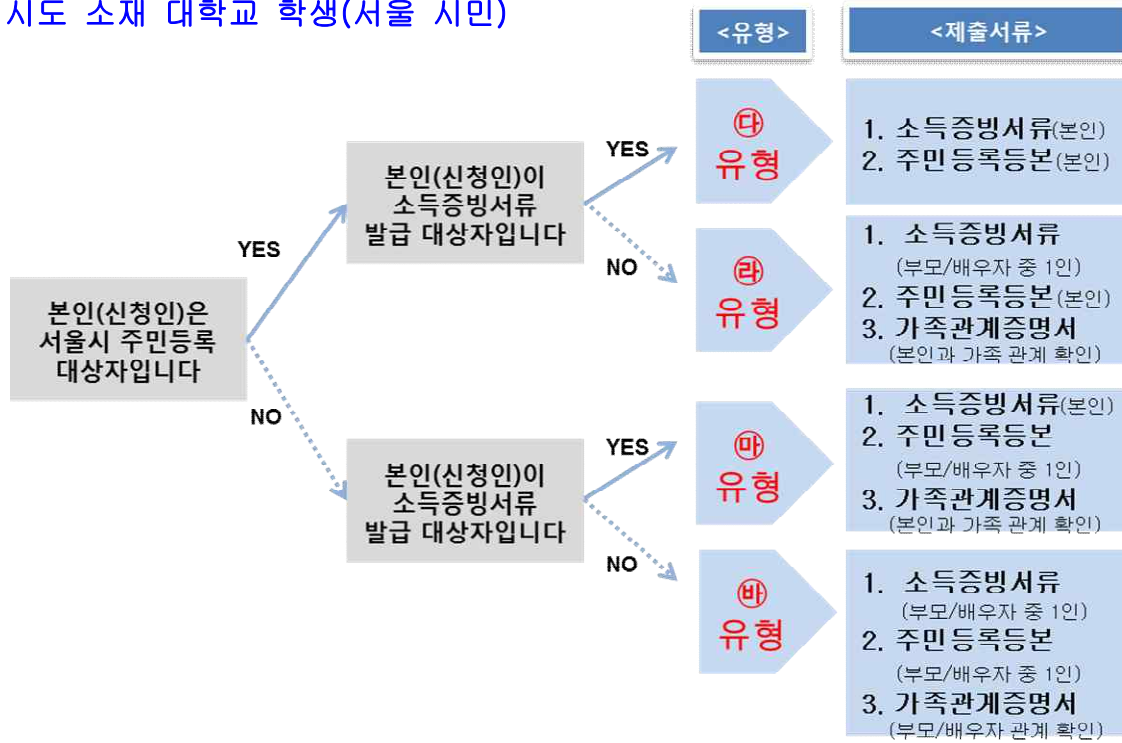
시도 소재 대학교 학생(서울 시민)

<유형>

<제출서류>

본인(신청인)은 서울시 주민등록 대상자입니다

YES

본인(신청인)이 소득증빙서류 발급 대상자입니다

YES

㉰ 유형

1. 소득증빙서류(본인)
2. 주민등록등본(본인)

NO

㉱ 유형

1. 소득증빙서류 (부모/배우자 중 1인)
2. 주민등록등본(본인)
3. 가족관계증명서 (본인과 가족 관계 확인)

NO

본인(신청인)이 소득증빙서류 발급 대상자입니다

YES

㉲ 유형

1. 소득증빙서류(본인)
2. 주민등록등본 (부모/배우자 중 1인)
3. 가족관계증명서 (본인과 가족 관계 확인)

NO

㉳ 유형

1. 소득증빙서류 (부모/배우자 중 1인)
2. 주민등록등본 (부모/배우자 중 1인)
3. 가족관계증명서 (부모/배우자 관계 확인)